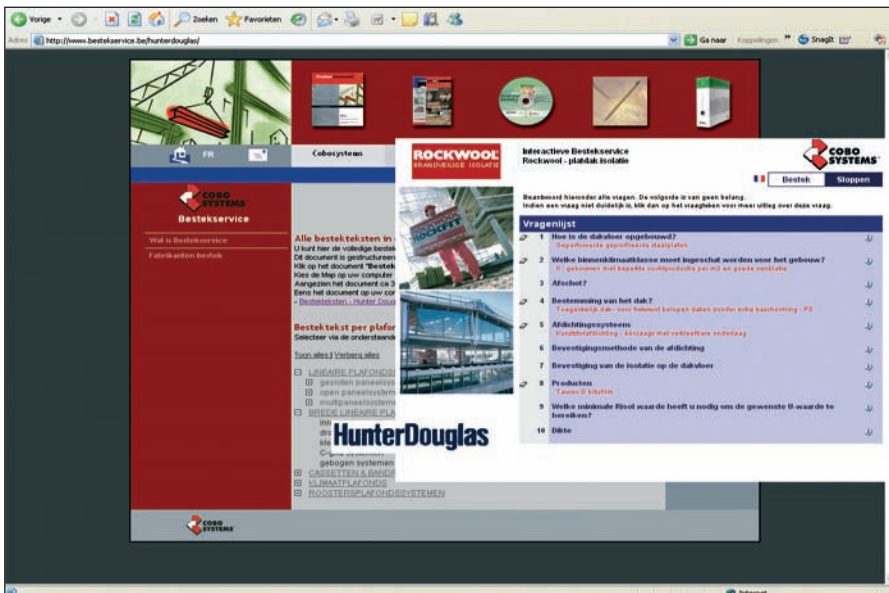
Vorige · Zoeken Favorieten

Adres http://www.bestekservice.be/hunterdouglas/ Ga naar Koppelingen » SnagIt

FR

Cobosystems

COBO SYSTEMS

Bestekservice

Wat is Bestekservice

Fabrikanten bestek

Alle bestekteksten in
U kunt hier de volledige bestek
Dit document is gestructureerd
Klik op het document "Bestek
Kies de Map op uw computer
Aangezien het document ca 3
Eens het document op uw cor
» Bestekteksten - Hunter Doug

Bestektekst per plafon
Selecteer via de onderstaand

Toon alles | Verberg alles

LINEAIRE PLAFONDS
gesloten paneelsys
open paneelsystem
multipaneelsystem
BREDE LINEAIRE PLA
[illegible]
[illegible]
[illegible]
gebogen systemen
CASSETTEN & BANDR
KLIMAATPLAFONDS
ROOSTERSPLAFONDSSYSTEMEN

COBO SYSTEMS

ROCKWOOL
BRANDVEILIGE ISOLATIE

Interactieve Bestekservice
Rockwool - platdak isolatie

COBO SYSTEMS

Bestek Stoppen

Beantwoord hieronder alle vragen. De volgorde is van geen belang.
Indien een vraag niet duidelijk is, klik dan op het vraagteken voor meer uitleg over deze vraag.

Vragenlijst

1 Hoe is de dakvloer opgebouwd?
Geperforeerde geprofileerde staalplaten

2 Welke binnenklimaatklasse moet ingeschat worden voor het gebouw?
II : gebouwen met beperkte vochtproductie per m³ en goede ventilatie

3 Afschot?

4 Bestemming van het dak?
Toegankelijk dak - voor fietsenf belopen daken zonder extra bescherming - P3

5 Afdichtingssysteem
Handbitafdichting : Aanlaagi met verkleefbare onderlaag

6 Bevestigingsmethode van de afdichting

7 Bevestiging van de isolatie op de dakvloer

8 Producten
Taurox D bitufilm

9 Welke minimale Rtool waarde heeft u nodig om de gewenste U-waarde te bereiken?

10 Dikte

HunterDouglas

Internet